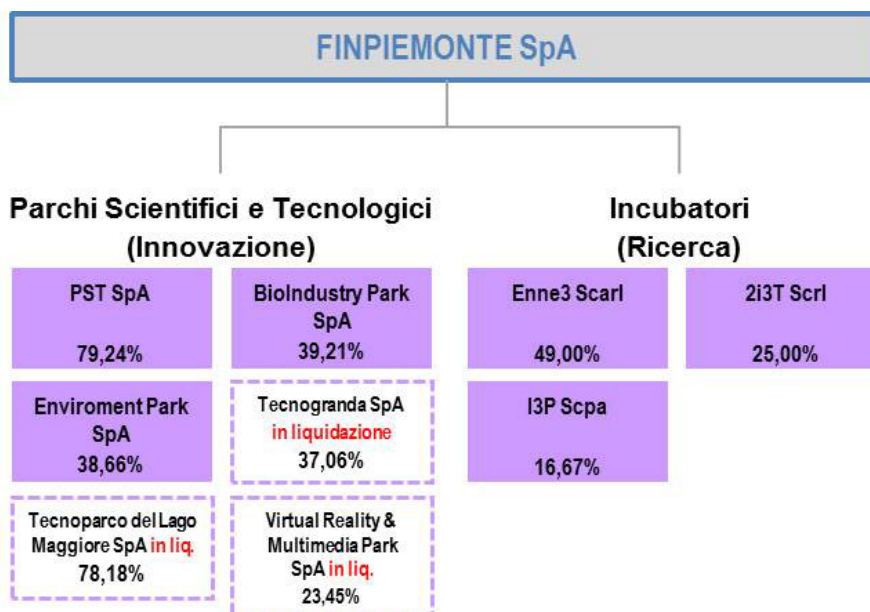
FINPIEMONTE SpA

Parchi Scientifici e Tecnologici (Innovazione)

PST SpA
79,24%

BioIndustry Park SpA
39,21%

Enviroment Park SpA
38,66%

Tecnogranda SpA in liquidazione
37,06%

Tecnoparco del Lago Maggiore SpA in liq.
78,18%

Virtual Reality & Multimedia Park SpA in liq.
23,45%

Incubatori (Ricerca)

Enne3 Scarl
49,00%

2i3T Scrl
25,00%

I3P Scpa
16,67%